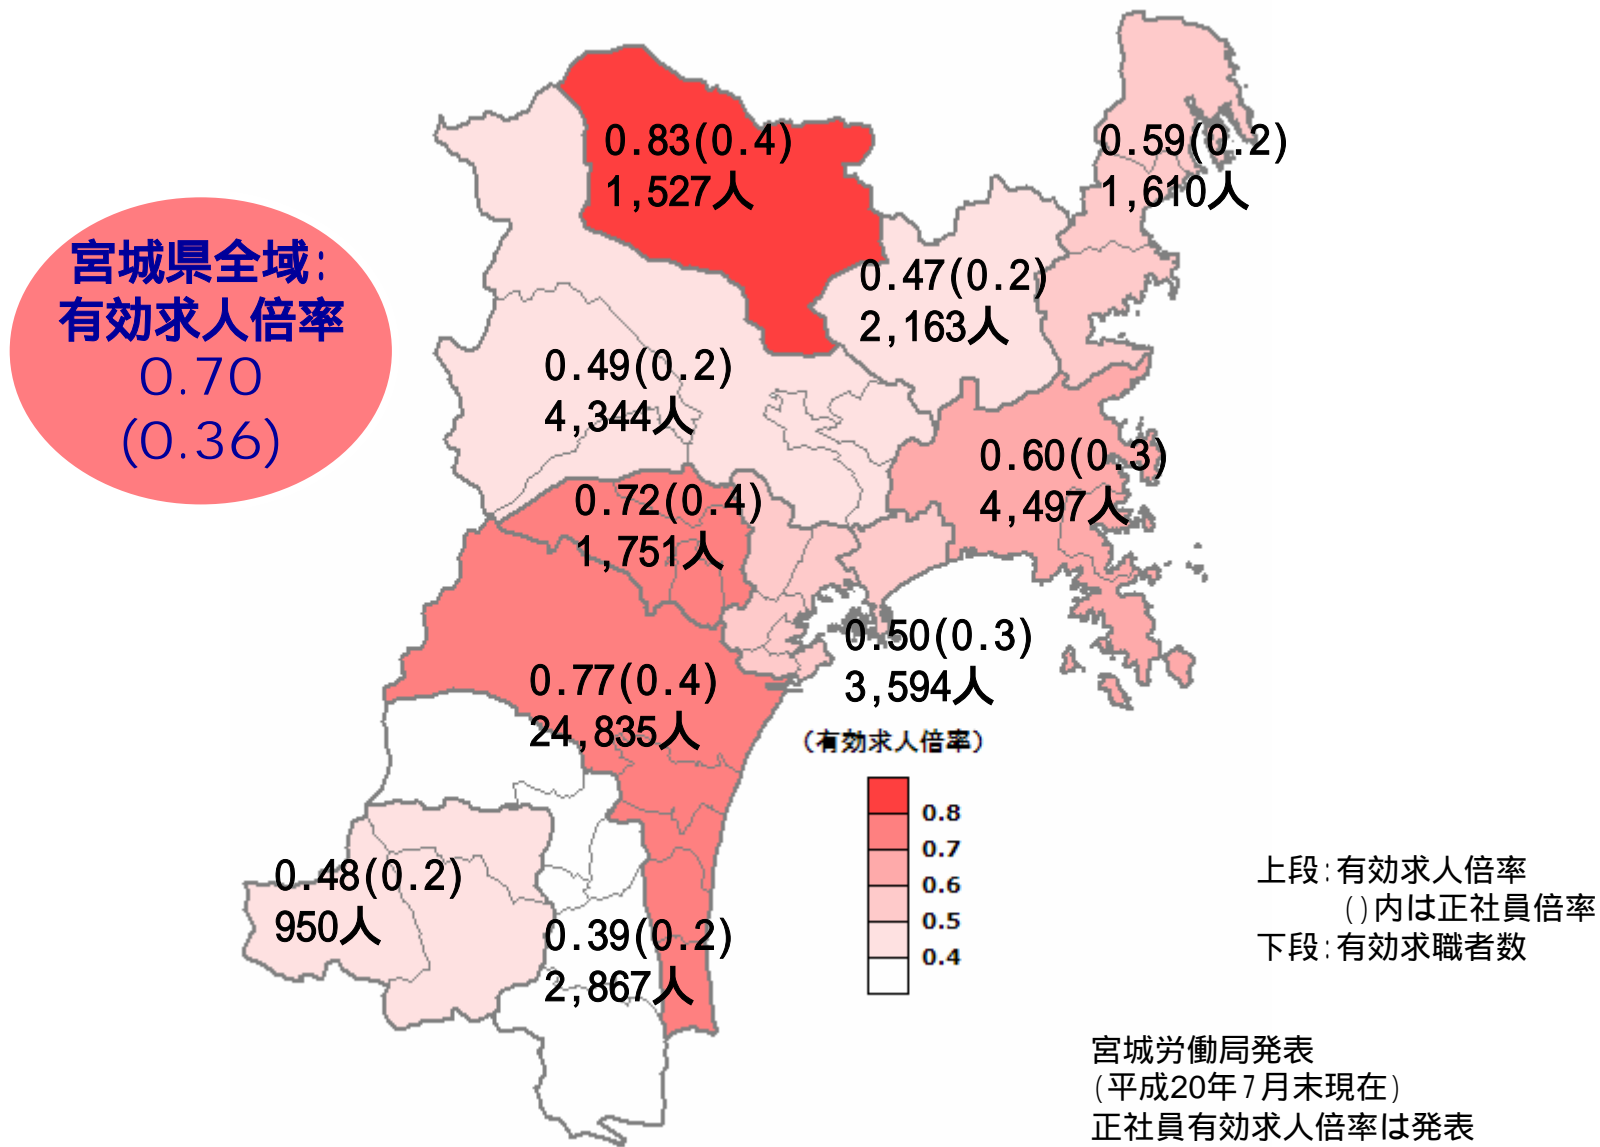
宮城県全域:
有効求人倍率
0.70
(0.36)

0.83(0.4)
1,527人

0.59(0.2)
1,610人

0.47(0.2)
2,163人

0.49(0.2)
4,344人

0.60(0.3)
4,497人

0.72(0.4)
1,751人

0.50(0.3)
3,594人

0.77(0.4)
24,835人

(有効求人倍率)
0.8
0.7
0.6
0.5
0.4

0.48(0.2)
950人

0.39(0.2)
2,867人

上段:有効求人倍率
()内は正社員倍率
下段:有効求職者数

宮城労働局発表
(平成20年7月末現在)
正社員有効求人倍率は発表